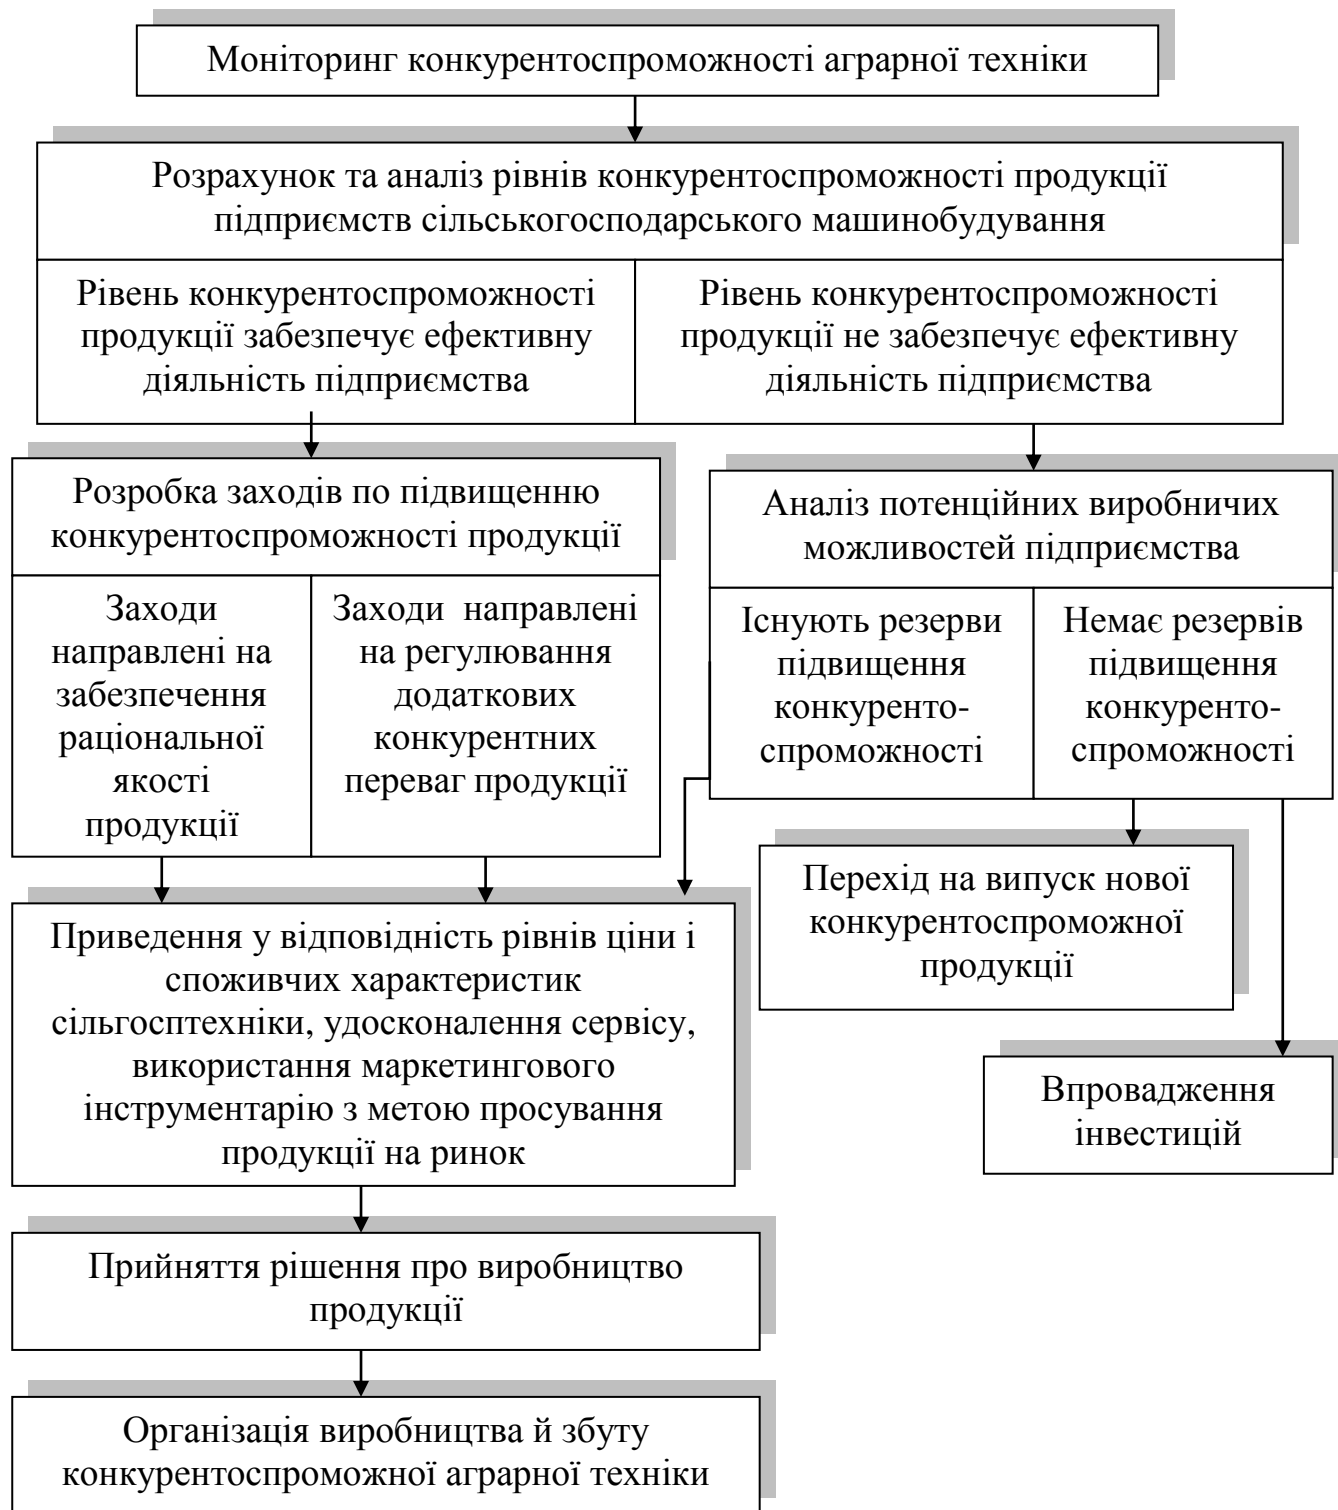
Моніторинг конкурентоспроможності аграрної техніки

Розрахунок та аналіз рівнів конкурентоспроможності продукції підприємств сільськогосподарського машинобудування

Рівень конкурентоспроможності продукції забезпечує ефективну діяльність підприємства

Рівень конкурентоспроможності продукції не забезпечує ефективну діяльність підприємства

Розробка заходів по підвищенню конкурентоспроможності продукції

Заходи направлені на забезпечення раціональної якості продукції

Заходи направлені на регулювання додаткових конкурентних переваг продукції

Аналіз потенційних виробничих можливостей підприємства

Існують резерви підвищення конкурентоспроможності

Немає резервів підвищення конкурентоспроможності

Перехід на випуск нової конкурентоспроможної продукції

Впровадження інвестицій

Приведення у відповідність рівнів ціни і споживчих характеристик сільгосптехніки, удосконалення сервісу, використання маркетингового інструментарію з метою просування продукції на ринок

Прийняття рішення про виробництво продукції

Організація виробництва й збуту конкурентоспроможної аграрної техніки